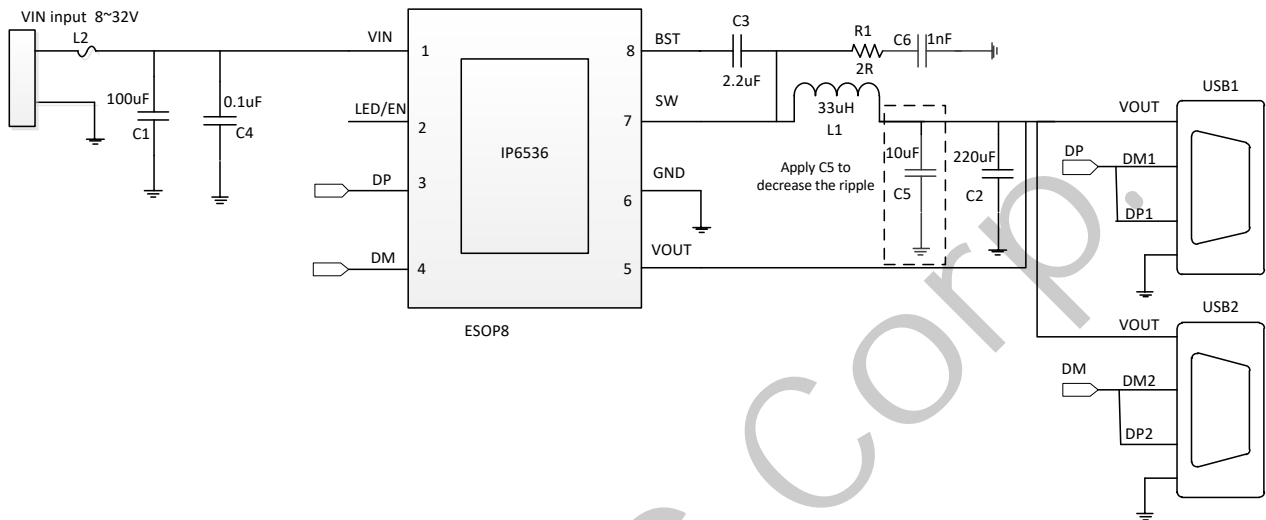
VIN input 8~32V

L2

100uF

C1

0.1uF

C4

VIN 1

LED/EN 2

DP 3

DM 4

IP6536

ESOP8

8 BST

7 SW

6 GND

5 VOUT

C3

2.2uF

R1

2R

C6 1nF

33uH

L1

Apply C5 to decrease the ripple

10uF

C5

220uF

C2

VOUT

USB1

DP

DM1

DP1

VOUT

USB2

DM

DM2

DP2

Corp.